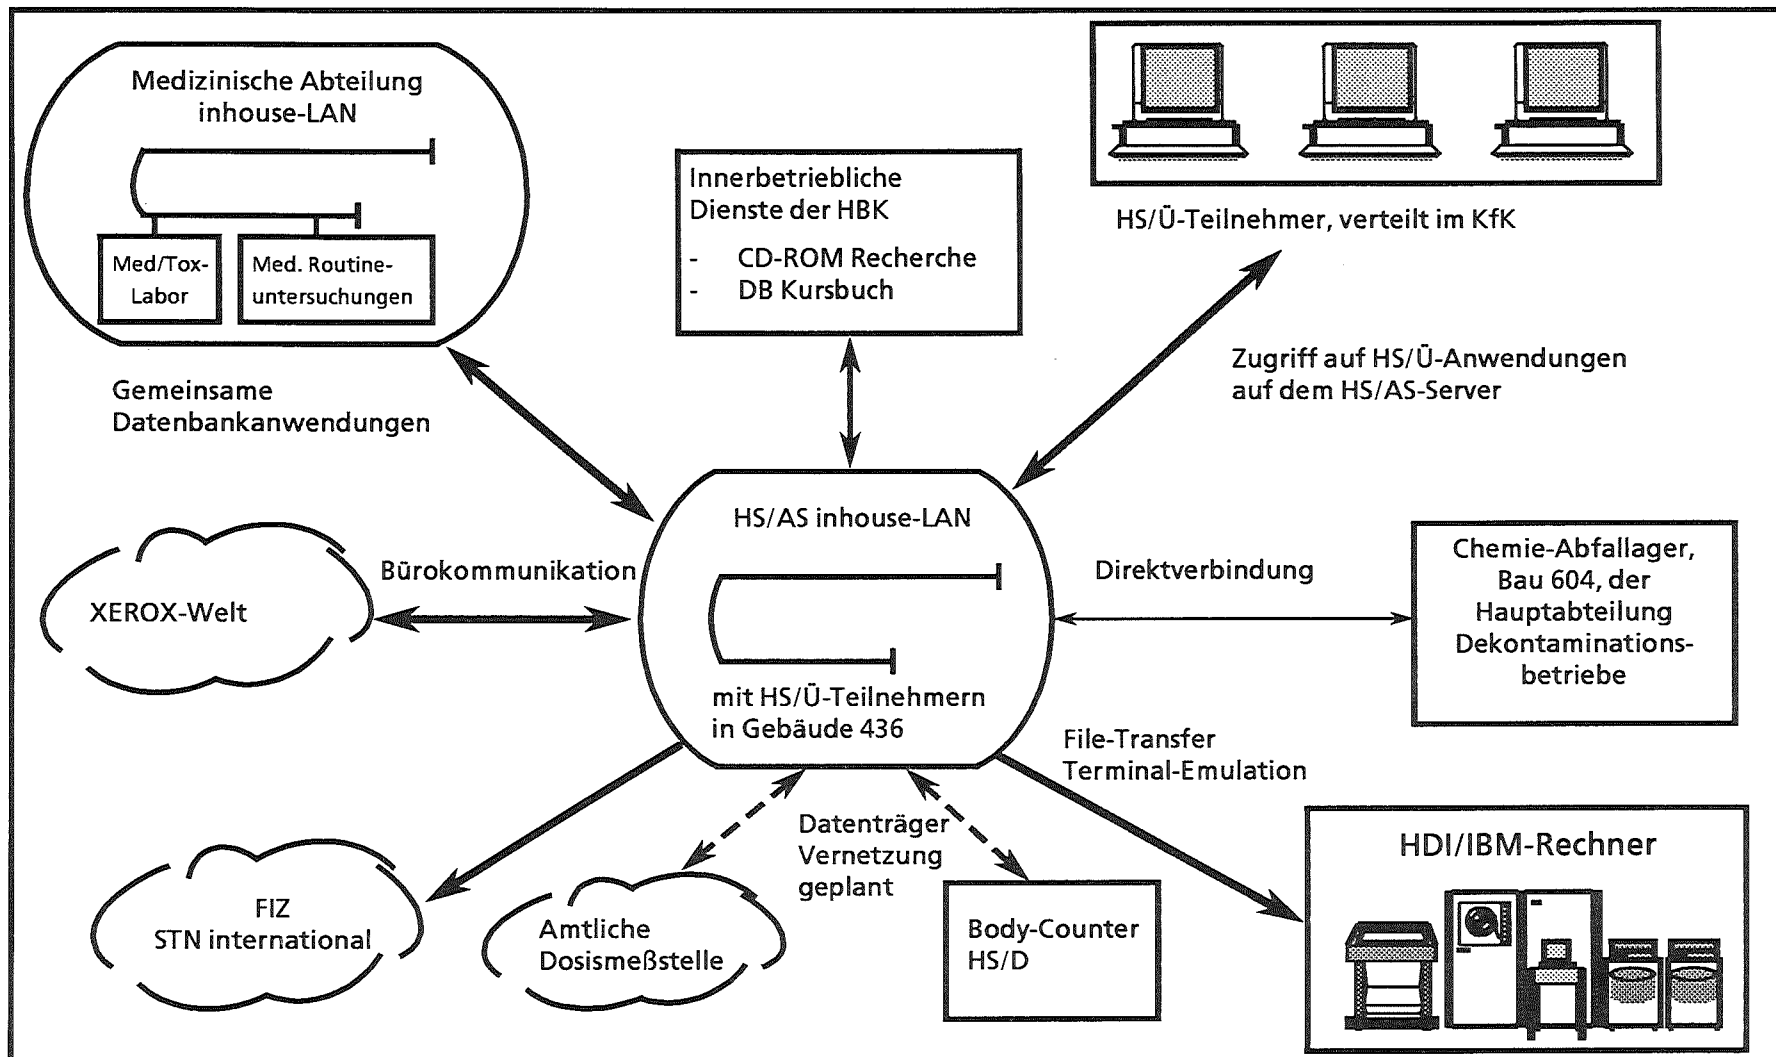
Medizinische Abteilung inhouse-LAN

Med/Tox-Labor

Med. Routineuntersuchungen

Innerbetriebliche Dienste der HBK

- CD-ROM Recherche
- DB Kursbuch

HS/Ü-Teilnehmer, verteilt im KfK

Gemeinsame Datenbankanwendungen

Zugriff auf HS/Ü-Anwendungen auf dem HS/AS-Server

HS/AS inhouse-LAN

Bürokommunikation

XEROX-Welt

Direktverbindung

Chemie-Abfallager, Bau 604, der Hauptabteilung Dekontaminationsbetriebe

mit HS/Ü-Teilnehmern in Gebäude 436

File-Transfer
Terminal-Emulation

Datenträger
Vernetzung
geplant

HDI/IBM-Rechner

FIZ
STN international

Amtliche Dosismeßstelle

Body-Counter
HS/D